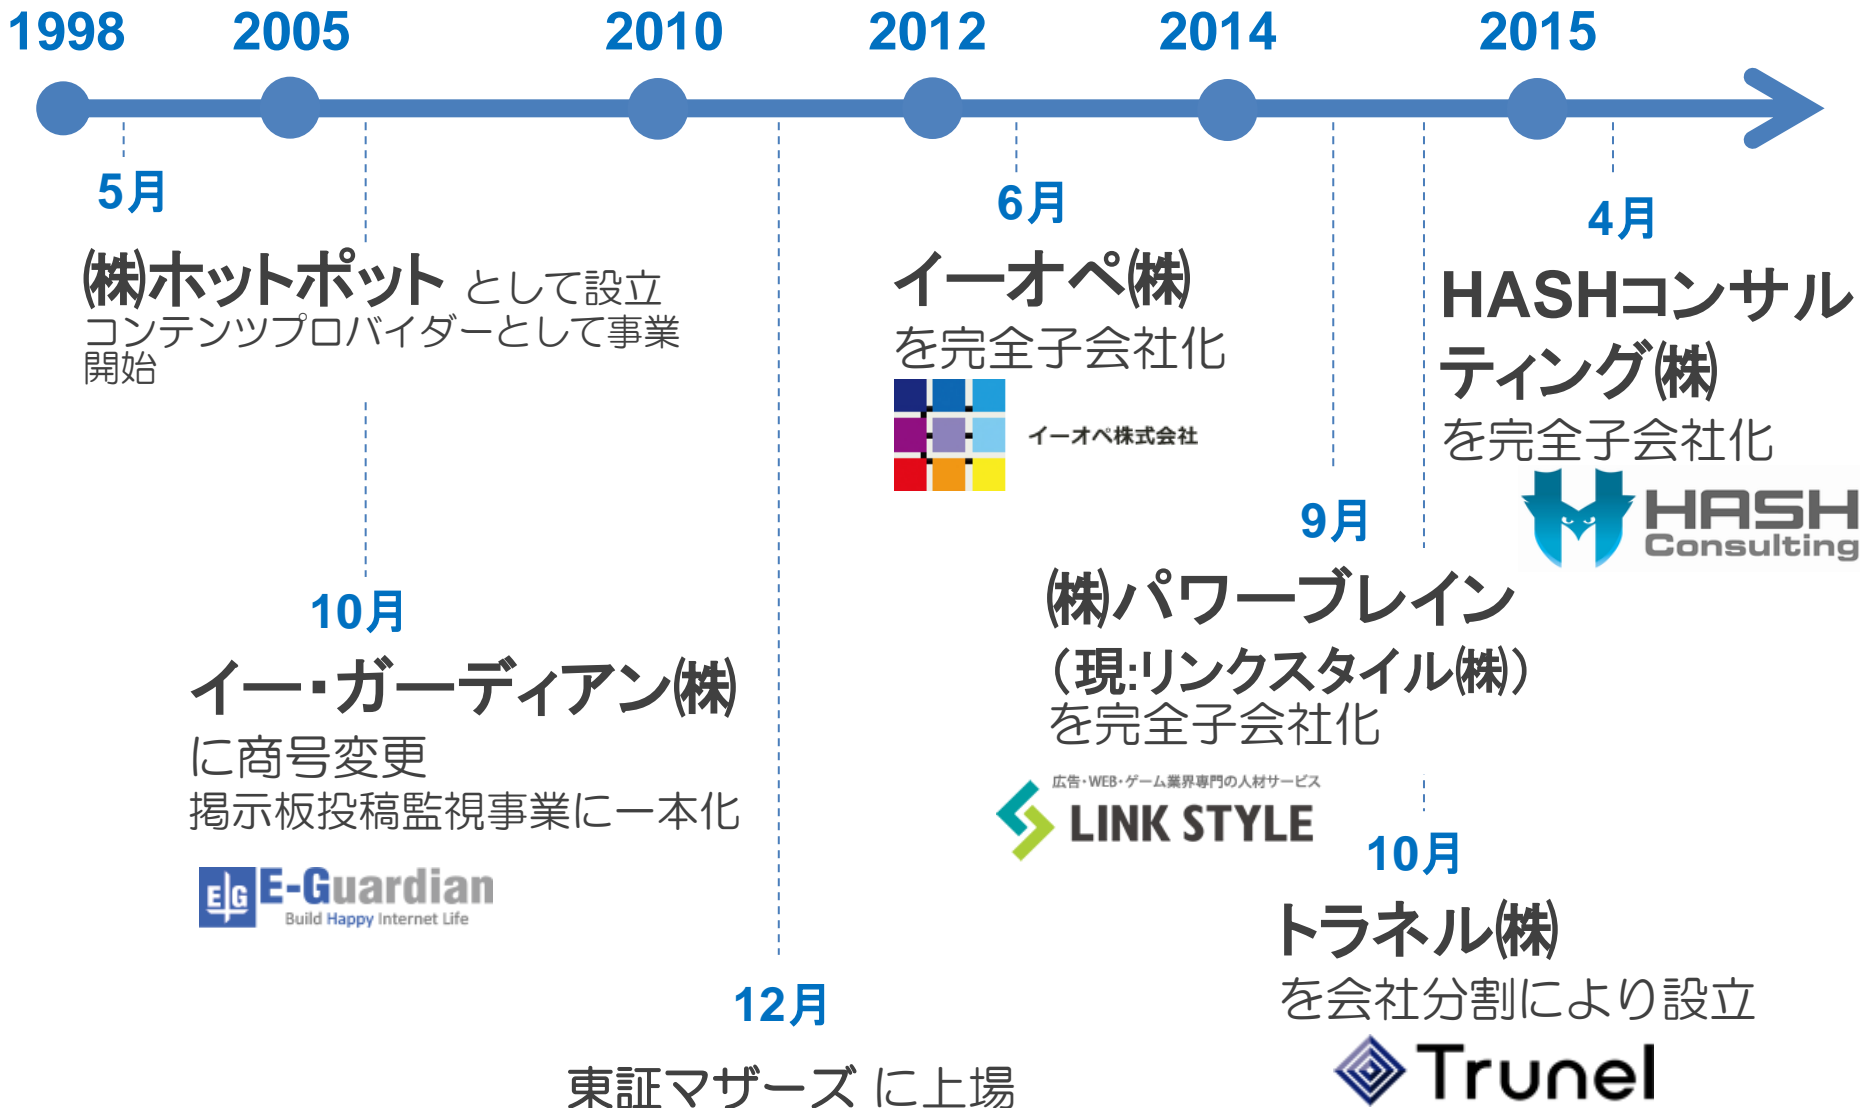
1998 2005 2010 2012 2014 2015

5月

㈱ホットポット として設立
コンテンツプロバイダーとして事業開始

10月

イー・ガーディアン㈱
に商号変更
掲示板投稿監視事業に一本化

E|G E-Guardian
Build Happy Internet Life

12月

東証マザーズ に上場

6月

イーオペ㈱
を完全子会社化

イーオペ株式会社

9月

㈱パワーブレイン
（現:リンクスタイル㈱）
を完全子会社化

広告・WEB・ゲーム業界専門の人材サービス
LINK STYLE

10月

トラネル㈱
を会社分割により設立

Trunel

4月

HASHコンサルティング㈱
を完全子会社化

HASH Consulting